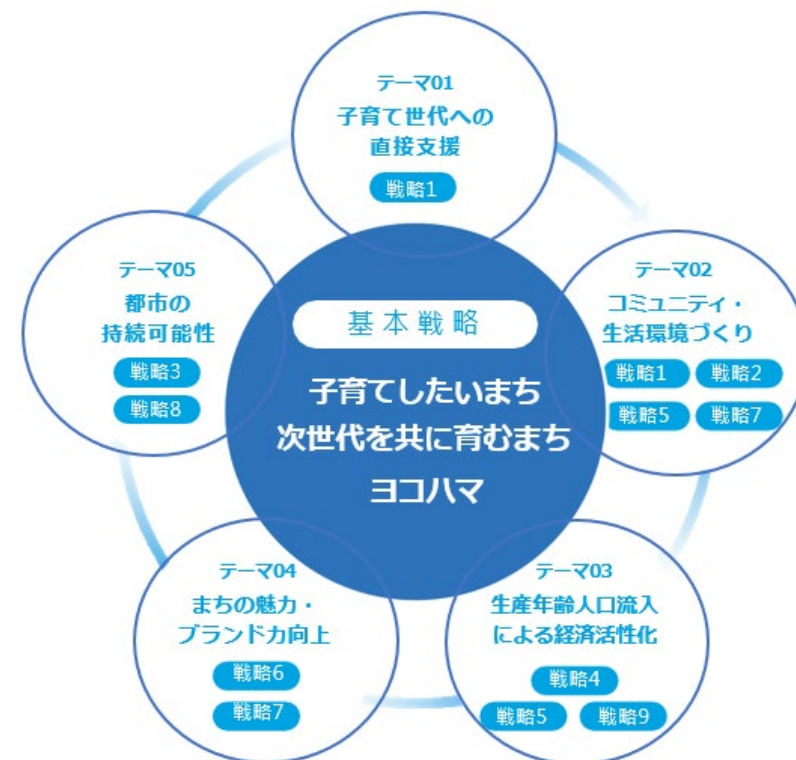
テーマ01
子育て世代への直接支援
戦略1

基本戦略
子育てしたいまち
次世代を共に育むまち
ヨコハマ

テーマ02
コミュニティ・生活環境づくり
戦略1 戦略2
戦略5 戦略7

テーマ03
生産年齢人口流入による経済活性化
戦略4
戦略5 戦略9

テーマ04
まちの魅力・ブランド力向上
戦略6
戦略7

テーマ05
都市の持続可能性
戦略3
戦略8